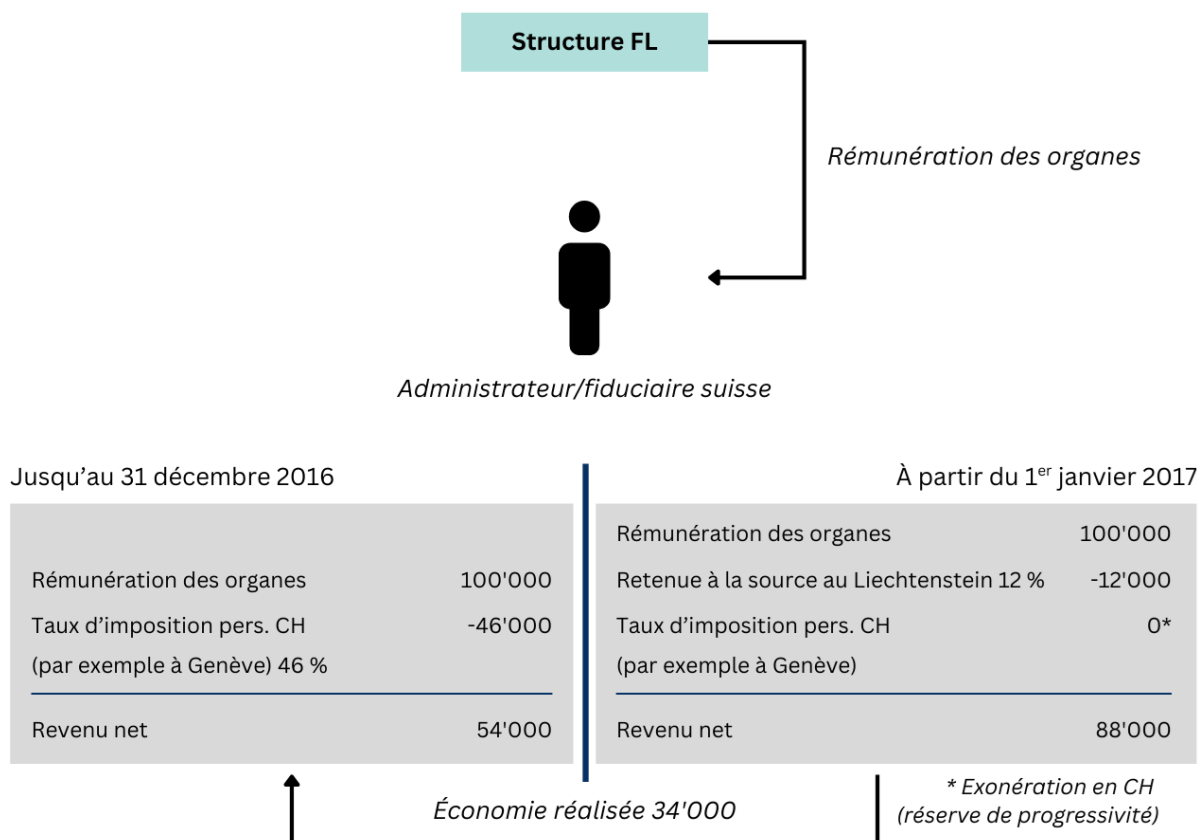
Structure FL

Rémunération des organes

Administrateur/fiduciaire suisse

Jusqu'au 31 décembre 2016

| | |
|---|---|
| Rémunération des organes | 100'000 |
| Taux d'imposition pers. CH (par exemple à Genève) 46 % | -46'000 |
| Revenu net | 54'000 |

À partir du 1$^{er}$ janvier 2017

| | |
|---|---|
| Rémunération des organes | 100'000 |
| Retenue à la source au Liechtenstein 12 % | -12'000 |
| Taux d'imposition pers. CH (par exemple à Genève) | 0* |
| Revenu net | 88'000 |

* Exonération en CH (réserve de progressivité)

Économie réalisée 34'000